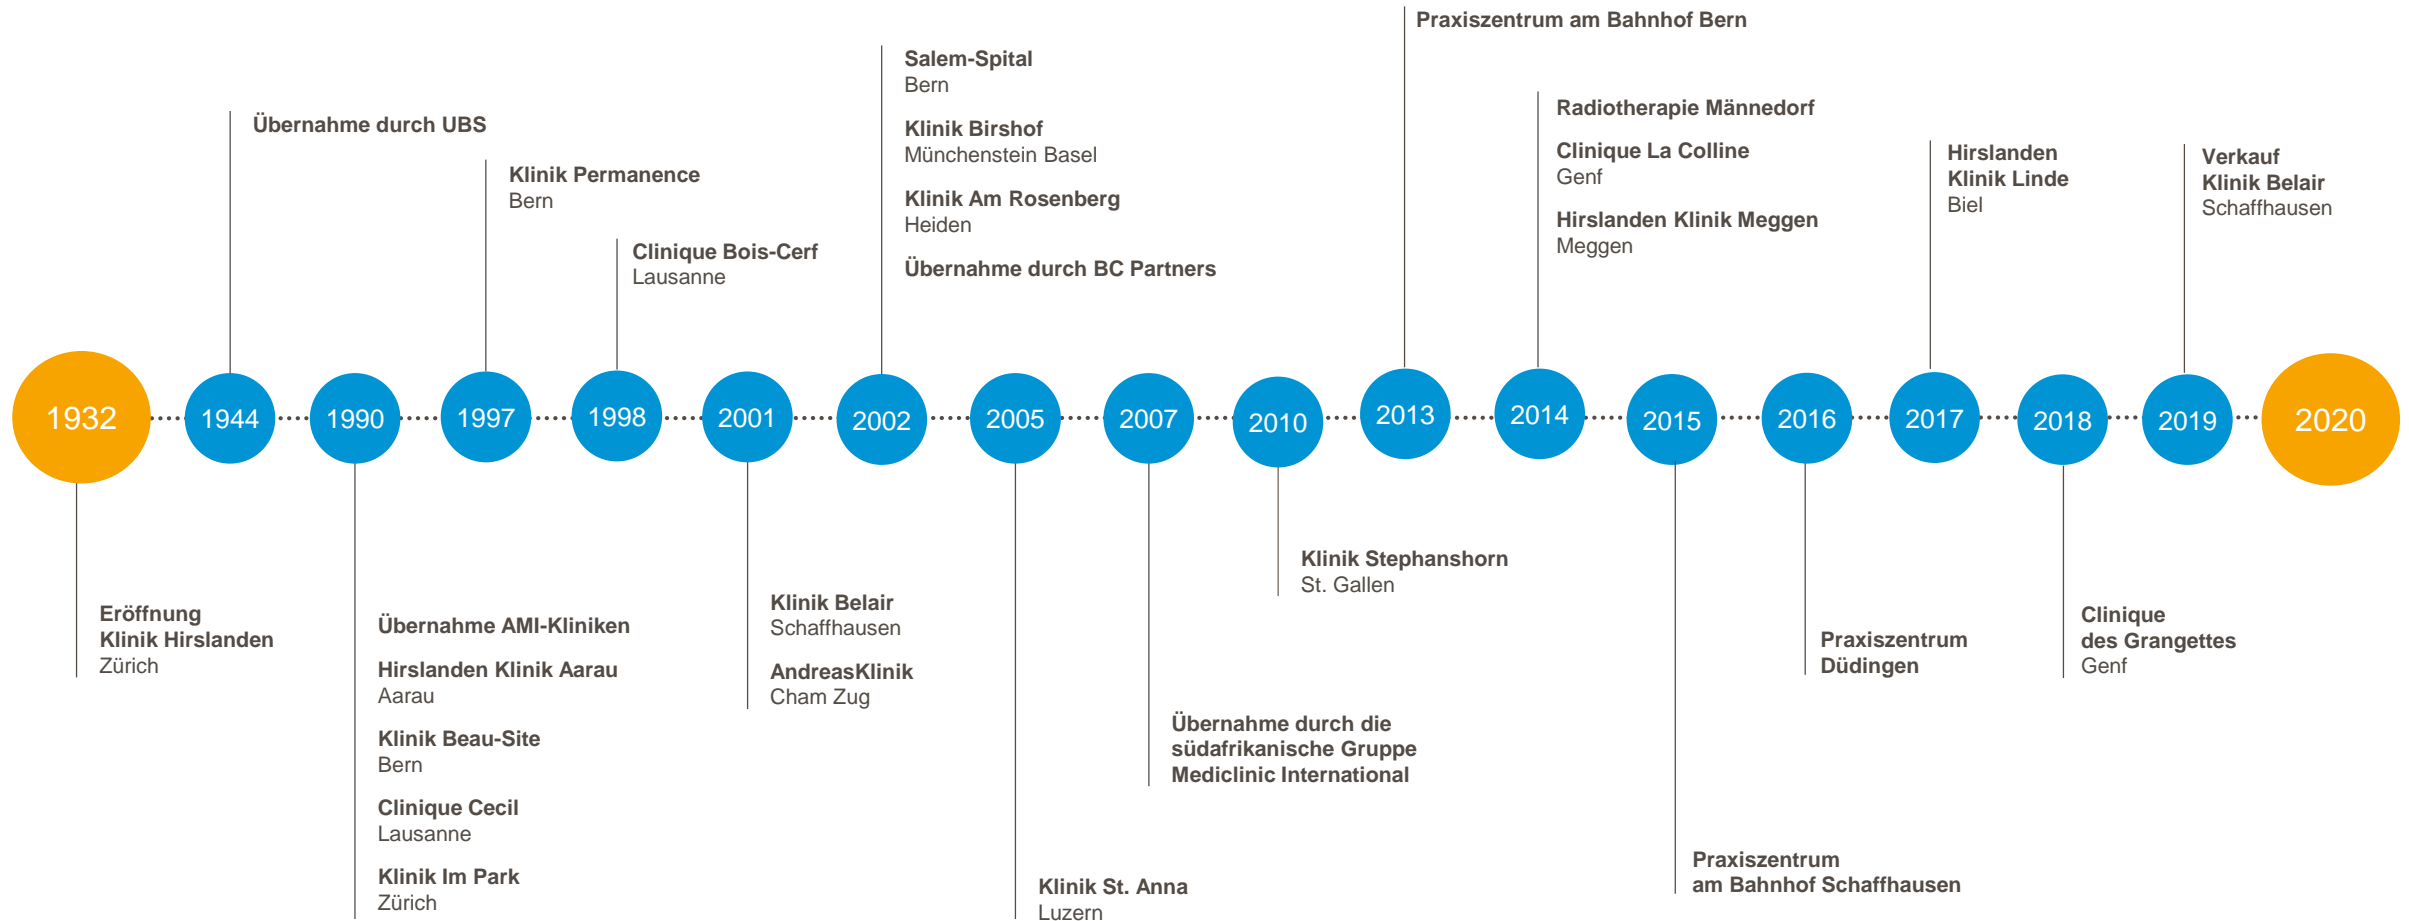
Praxiszentrum am Bahnhof Bern

Salem-Spital
Bern

Klinik Birshof
Münchenstein Basel

Klinik Am Rosenberg
Heiden

Übernahme durch BC Partners

Übernahme durch UBS

Klinik Permanence
Bern

Clinique Bois-Cerf
Lausanne

Radiotherapie Männedorf

Clinique La Colline
Genf

Hirslanden Klinik Meggen
Meggen

Hirslanden
Klinik Linde
Biel

Verkauf
Klinik Belair
Schaffhausen

1932 1944 1990 1997 1998 2001 2002 2005 2007 2010 2013 2014 2015 2016 2017 2018 2019 2020

Eröffnung
Klinik Hirslanden
Zürich

Übernahme AMI-Kliniken

Hirslanden Klinik Aarau
Aarau

Klinik Beau-Site
Bern

Clinique Cecil
Lausanne

Klinik Im Park
Zürich

Klinik Belair
Schaffhausen

AndreasKlinik
Cham Zug

Klinik St. Anna
Luzern

Übernahme durch die südafrikanische Gruppe Mediclinic International

Klinik Stephanshorn
St. Gallen

Praxiszentrum
am Bahnhof Schaffhausen

Praxiszentrum
Düdingen

Clinique
des Grangettes
Genf